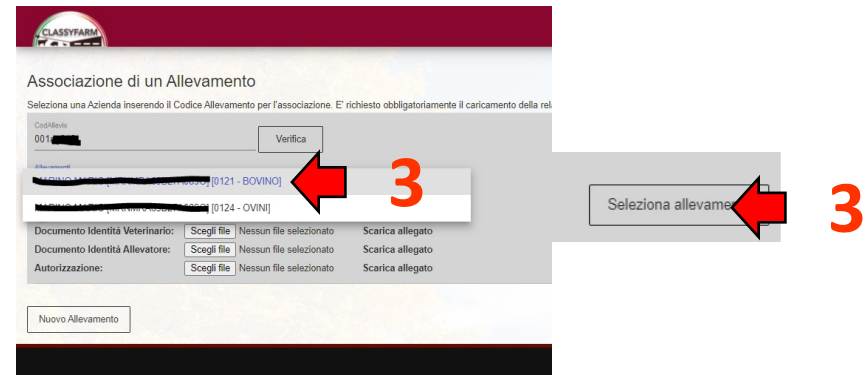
CLASSYFARM

Associazione di un Allevamento

Seleziona una Azienda inserendo il Codice Allevamento per l'associazione. E' richiesto obbligatoriamente il caricamento della rela

CodAllev.ix
001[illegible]

Verifica

Allevamenti
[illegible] [0121 - BOVINO]
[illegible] [0124 - OVINI]

3

Documento Identità Veterinario: Scegli file Nessun file selezionato Scarica allegato
Documento Identità Allevatore: Scegli file Nessun file selezionato Scarica allegato
Autorizzazione: Scegli file Nessun file selezionato Scarica allegato

Nuovo Allevamento

Seleziona allevame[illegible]

3